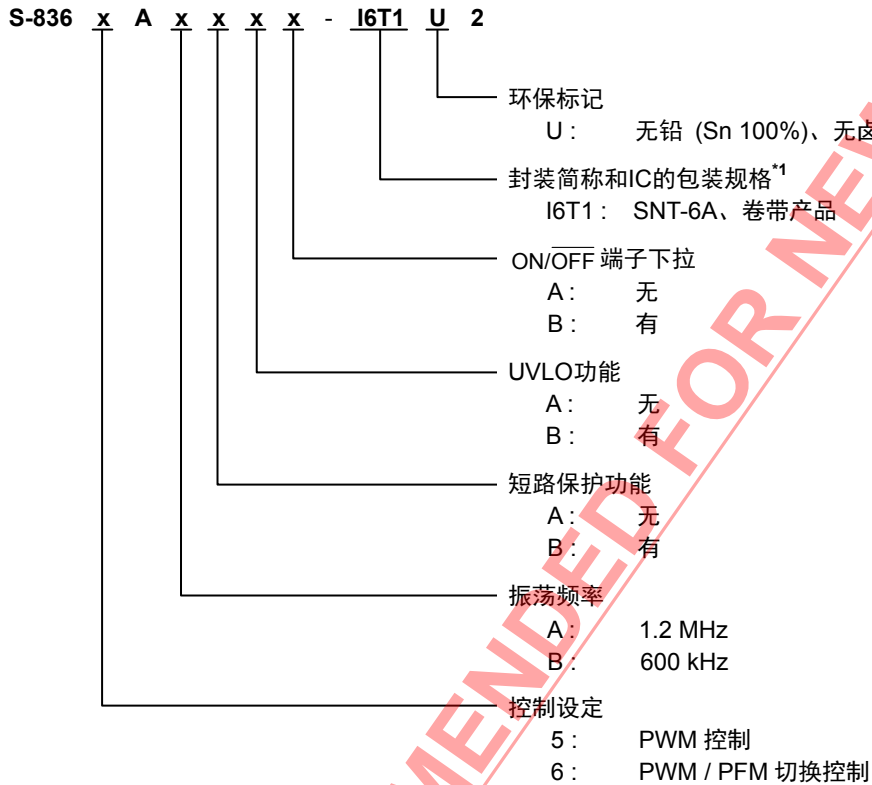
S-836 x A x x x x - I6T1 U 2

环保标记
U : 无铅 (Sn 100%)、无卤

封装简称和IC的包装规格$^{*1}$
I6T1 : SNT-6A、卷带产品

ON/$\overline{\text{OFF}}$ 端子下拉
A : 无
B : 有

UVLO功能
A : 无
B : 有

短路保护功能
A : 无
B : 有

振荡频率
A : 1.2 MHz
B : 600 kHz

控制设定
5 : PWM 控制
6 : PWM / PFM 切换控制

MENDED FOR NE